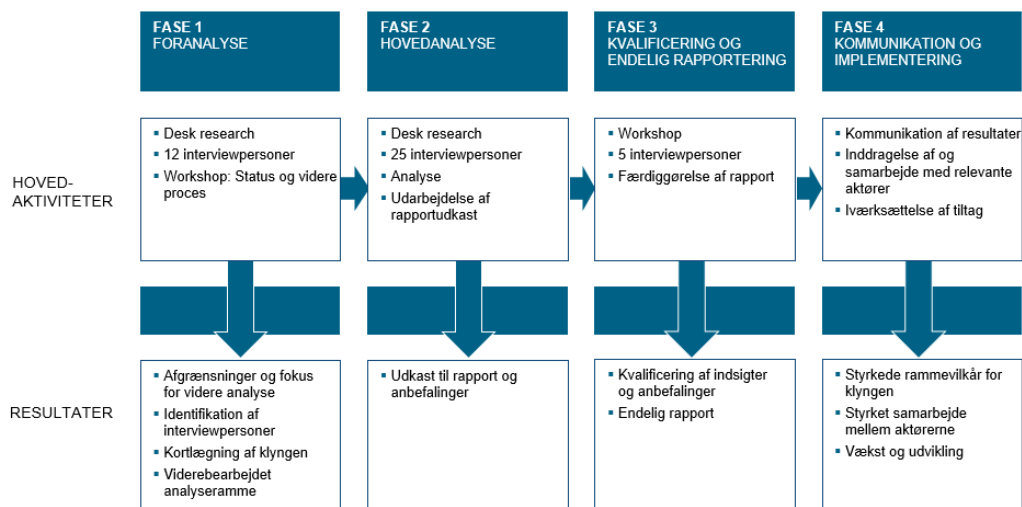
FASE 1
FORANALYSE

FASE 2
HOVEDANALYSE

FASE 3
KVALIFICERING OG ENDELIG RAPPORTERING

FASE 4
KOMMUNIKATION OG IMPLEMENTERING

HOVED-AKTIVITETER

▪ Desk research
▪ 12 interviewpersoner
▪ Workshop: Status og videre proces

▪ Desk research
▪ 25 interviewpersoner
▪ Analyse
▪ Udarbejdelse af rapportudkast

▪ Workshop
▪ 5 interviewpersoner
▪ Færdiggørelse af rapport

▪ Kommunikation af resultater
▪ Inddragelse af og samarbejde med relevante aktører
▪ Iværksættelse af tiltag

RESULTATER

▪ Afgrænsninger og fokus for videre analyse
▪ Identifikation af interviewpersoner
▪ Kortlægning af klyngen
▪ Viderebearbejdet analyseramme

▪ Udkast til rapport og anbefalinger

▪ Kvalificering af indsigter og anbefalinger
▪ Endelig rapport

▪ Styrkede rammevilkår for klyngen
▪ Styrket samarbejde mellem aktørerne
▪ Vækst og udvikling